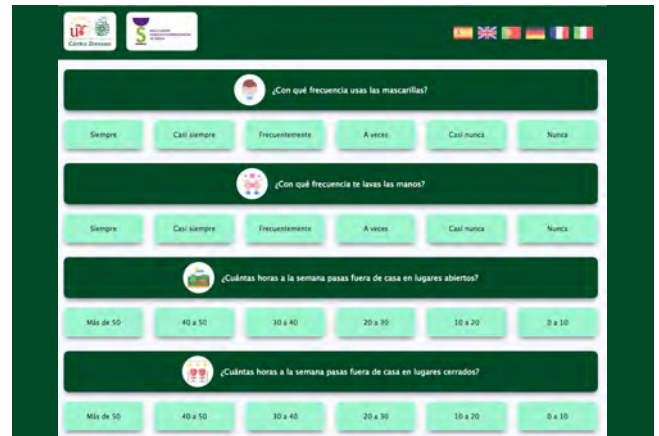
UH Cátedra Zoonosis

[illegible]

¿Con qué frecuencia usas las mascarillas?

Siempre | Casi siempre | Frecuentemente | A veces | Casi nunca | Nunca

¿Con qué frecuencia te lavas las manos?

Siempre | Casi siempre | Frecuentemente | A veces | Casi nunca | Nunca

¿Cuántas horas a la semana pasas fuera de casa en lugares abiertos?

Más de 50 | 40 a 50 | 30 a 40 | 20 a 30 | 10 a 20 | 0 a 10

¿Cuántas horas a la semana pasas fuera de casa en lugares cerrados?

Más de 50 | 40 a 50 | 30 a 40 | 20 a 30 | 10 a 20 | 0 a 10